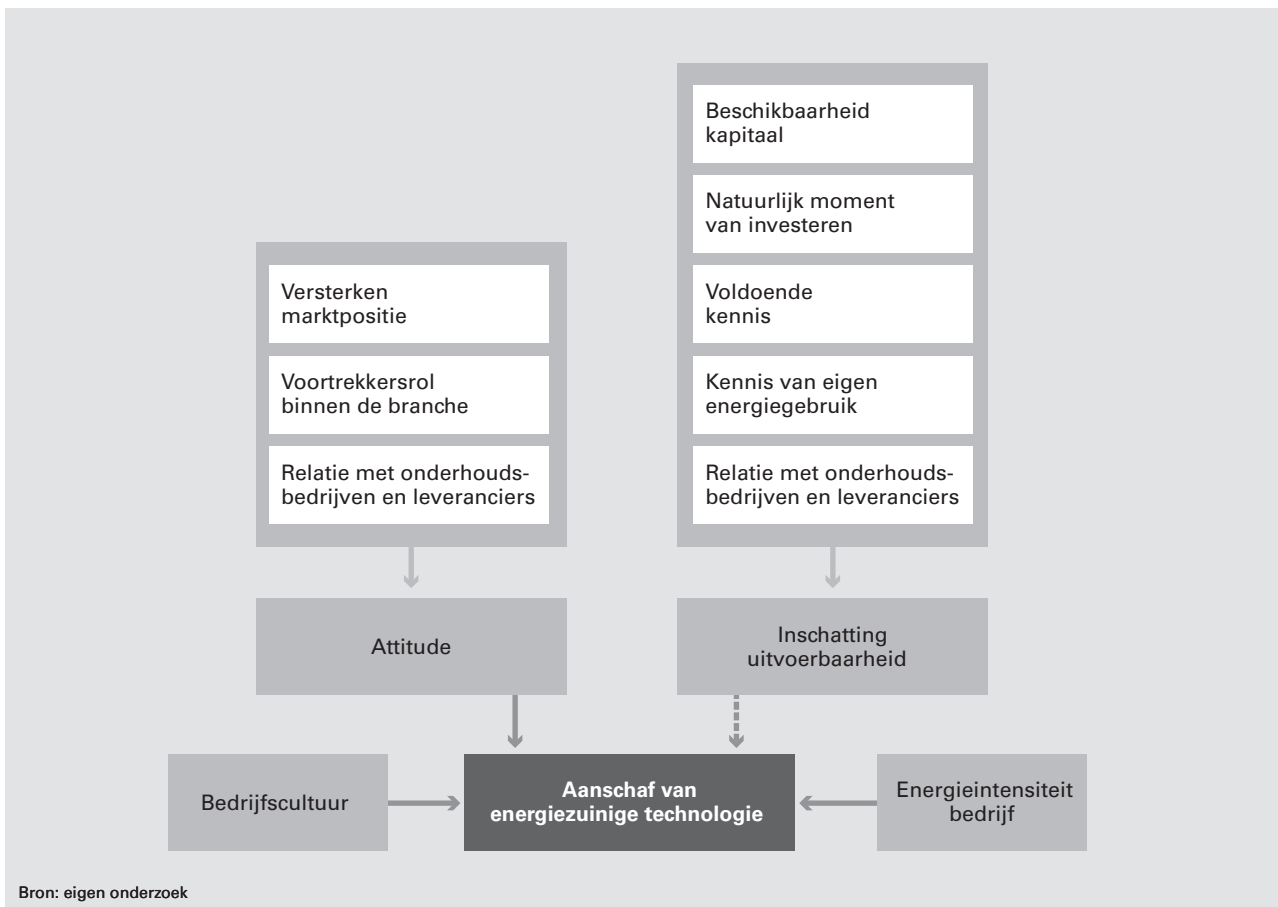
Versterken marktpositie

Voortrekkersrol binnen de branche

Relatie met onderhoudsbedrijven en leveranciers

Beschikbaarheid kapitaal

Natuurlijk moment van investeren

Voldoende kennis

Kennis van eigen energiegebruik

Relatie met onderhoudsbedrijven en leveranciers

Attitude

Inschatting uitvoerbaarheid

Bedrijfscultuur

Aanschaf van energiezuinige technologie

Energieintensiteit bedrijf

Bron: eigen onderzoek